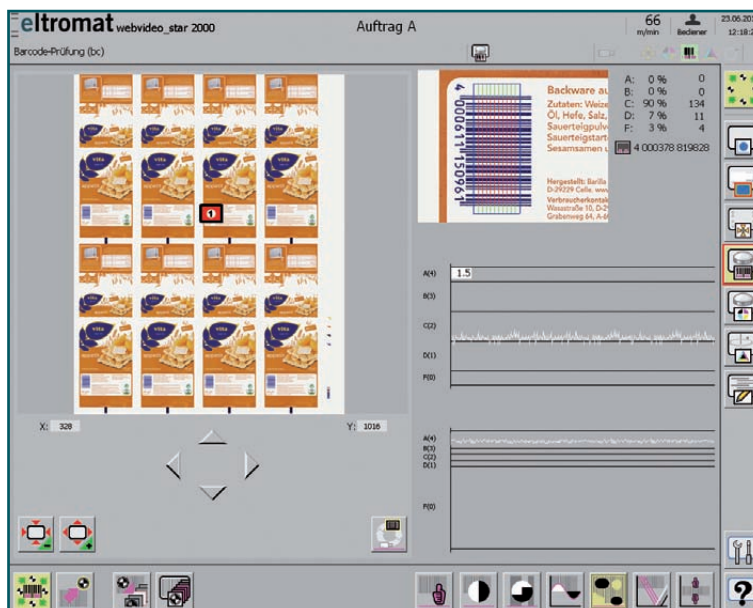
eltromat webvideo_star 2000

Auftrag A

66 m/min

Bediener

23.06.20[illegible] 12:18:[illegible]

Barcode-Prüfung (bc)

Backware au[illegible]
Zutaten: Weize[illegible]
Öl, Hefe, Salz,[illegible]
Sauerteigpulv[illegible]
Sauerteigstart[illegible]
Sesamsamen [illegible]

Hergestellt: Barilla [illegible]
D-29229 Celle, www.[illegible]
Verbraucherkontakt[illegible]
Wasastraße 10, D-2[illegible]
Grabenweg 64, A-6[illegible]

4 006111 150961

| A: | 0 % | 0 |
|---|---|---|
| B: | 0 % | 0 |
| C: | 90 % | 134 |
| D: | 7 % | 11 |
| F: | 3 % | 4 |

4 000378 819828

A(4) 1.5
B(3)
C(2)
D(1)
F(0)

X: 328

Y: 1016

A(4)
B(3)
C(2)
D(1)
F(0)

?